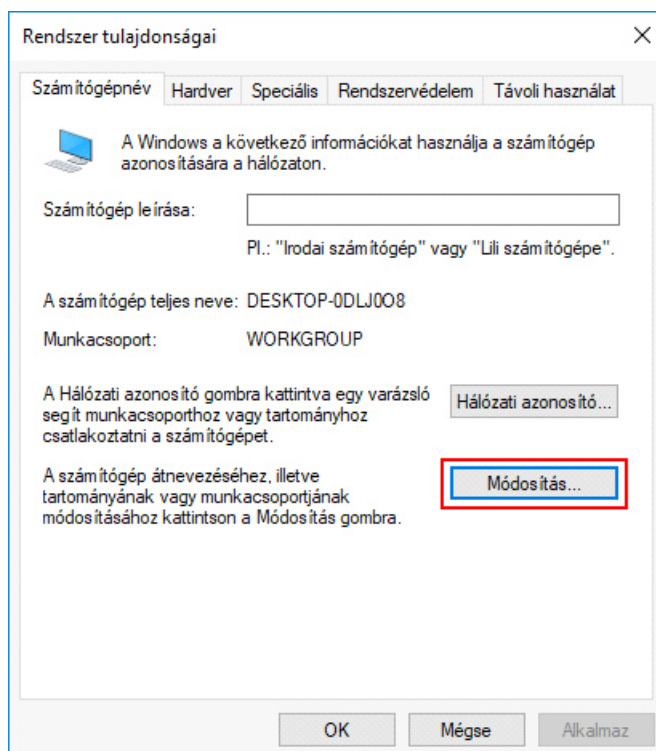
Rendszer tulajdonságai

×

Számítógépnév | Hardver | Speciális | Rendszervédelem | Távoli használat

A Windows a következő információkat használja a számítógép azonosítására a hálózaton.

Számítógép leírása:

Pl.: "Irodai számítógép" vagy "Lili számítógépe".

A számítógép teljes neve: DESKTOP-0DLJ0O8

Munkacsoport: WORKGROUP

A Hálózati azonosító gombra kattintva egy varázsló segít munkacsoporthoz vagy tartományhoz csatlakoztatni a számítógépet.

Hálózati azonosító...

A számítógép átnevezéséhez, illetve tartományának vagy munkacsoportjának módosításához kattintson a Módosítás gombra.

Módosítás...

OK

Mégse

Alkalmaz